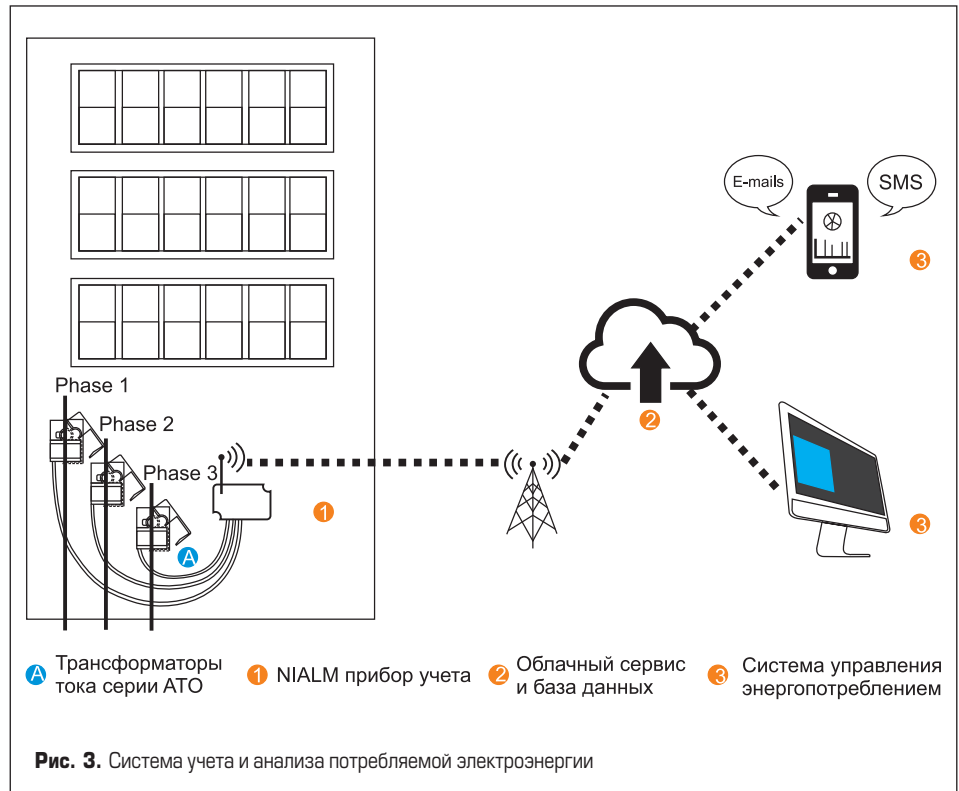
E-mails

SMS

3

Phase 1

Phase 2

Phase 3

2

1

A

3

A Трансформаторы тока серии АТО

1 NIALM прибор учета

2 Облачный сервис и база данных

3 Система управления энергопотреблением

**Рис. 3.** Система учета и анализа потребляемой электроэнергии